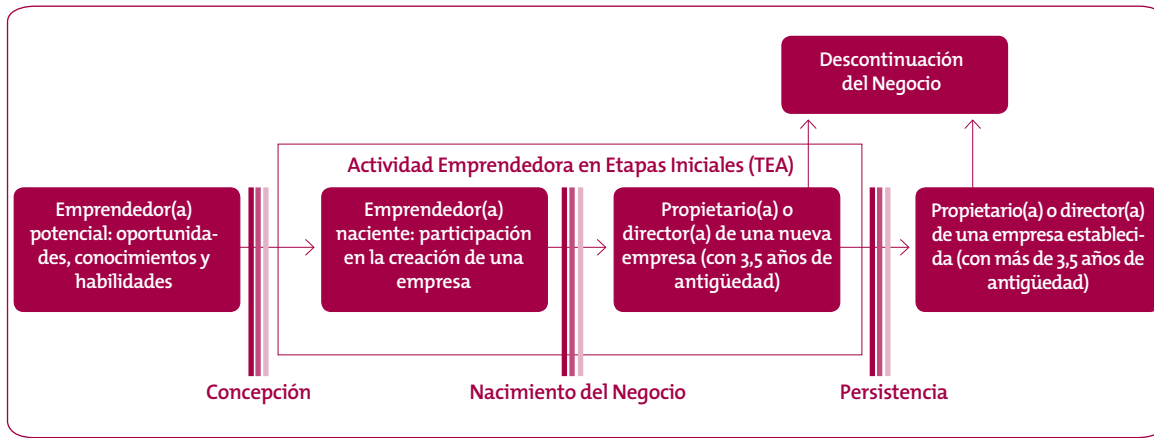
Descontinuación del Negocio

Actividad Emprendedora en Etapas Iniciales (TEA)

Emprendedor(a) potencial: oportunidades, conocimientos y habilidades

Emprendedor(a) naciente: participación en la creación de una empresa

Propietario(a) o director(a) de una nueva empresa (con 3,5 años de antigüedad)

Propietario(a) o director(a) de una empresa establecida (con más de 3,5 años de antigüedad)

Concepción

Nacimiento del Negocio

Persistencia